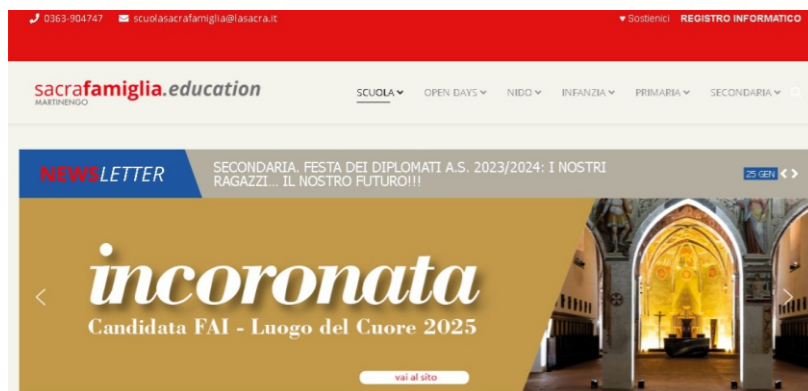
0363-904747 scuolasacrafamiglia@lasacra.it ♥ Sostienici REGISTRO INFORMATICO

sacrafamiglia.education MARTINENGO

SCUOLA OPEN DAYS NIDO INFANZIA PRIMARIA SECONDARIA

NEWSLETTER SECONDARIA. FESTA DEI DIPLOMATI A.S. 2023/2024: I NOSTRI RAGAZZI... IL NOSTRO FUTURO!!! 25 GEN

incoronata
Candidata FAI - Luogo del Cuore 2025

vai al sito